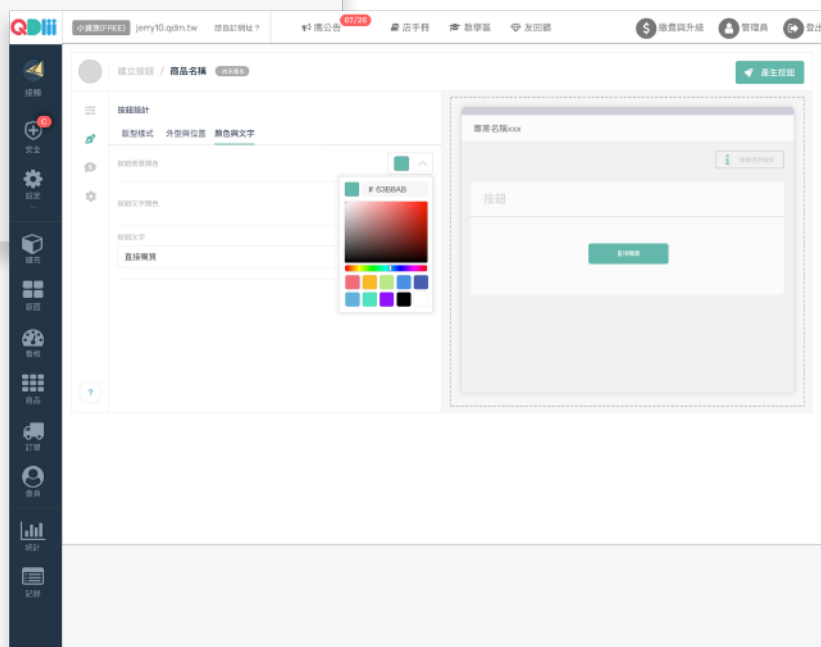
QDM

小資版(FREE) jerry10.qdm.tw 想自訂網址？

07/26

嘿公告 店手冊 教學區 友回饋

繳費與升級 管理員 登出

接觸

安全

設定

擴充

版面

看板

商品

訂單

會員

統計

記錄

獨立按鈕 / 商品名稱

產生按鈕

按鈕設計

版型樣式 外型與位置 顏色與文字

按鈕背景顏色

# 63B8AB

按鈕文字顏色

按鈕文字

直接購買

?

專案名稱xxx

按鈕

直接購買